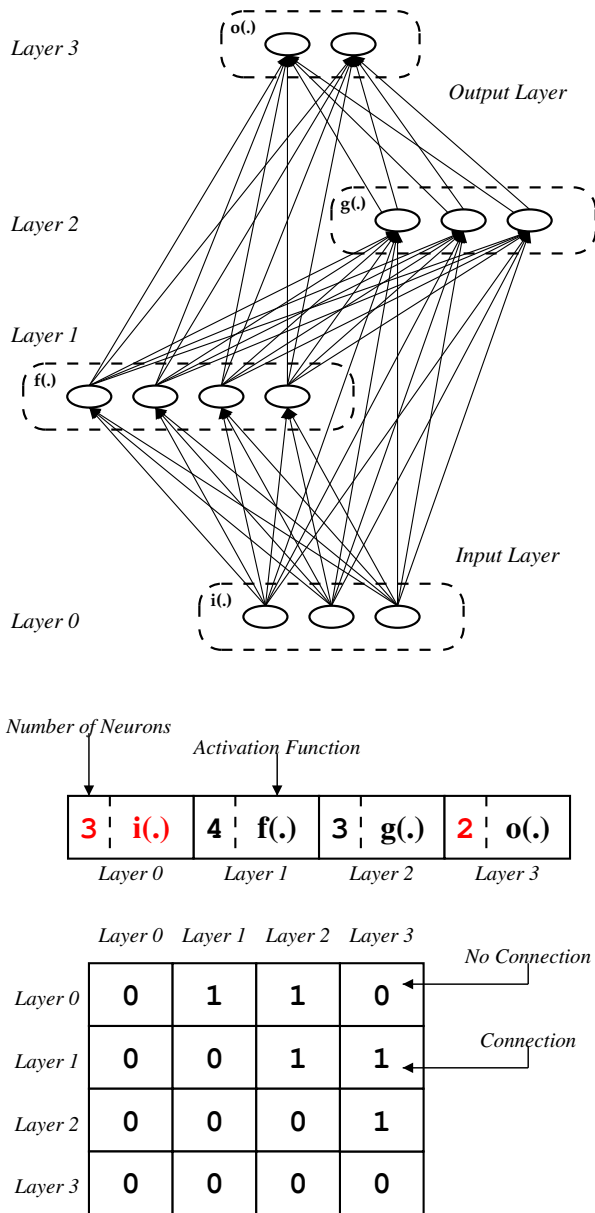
Layer 3

o(.)

Output Layer

Layer 2

g(.)

Layer 1

f(.)

Input Layer

Layer 0

i(.)

Number of Neurons

Activation Function

| 3 | i(.) | 4 | f(.) | 3 | g(.) | 2 | o(.) |
|---|---|---|---|---|---|---|---|

Layer 0 Layer 1 Layer 2 Layer 3

No Connection

Connection

| | Layer 0 | Layer 1 | Layer 2 | Layer 3 |
|---|---|---|---|---|
| Layer 0 | 0 | 1 | 1 | 0 |
| Layer 1 | 0 | 0 | 1 | 1 |
| Layer 2 | 0 | 0 | 0 | 1 |
| Layer 3 | 0 | 0 | 0 | 0 |